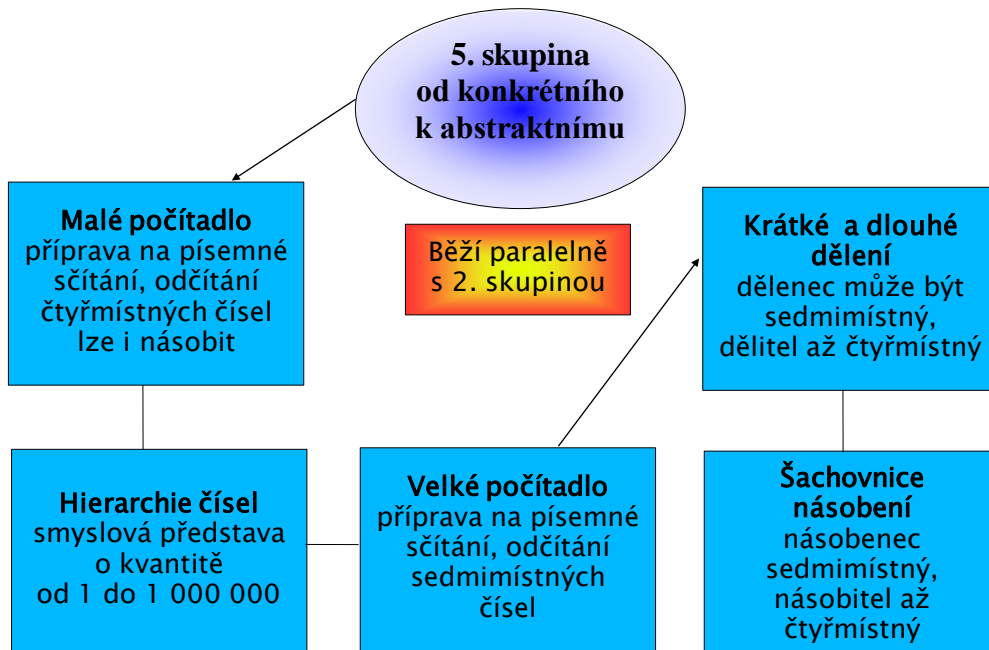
5. skupina
od konkrétního
k abstraktnímu

Malé počítadlo
příprava na písemné sčítání, odčítání čtyřmístných čísel lze i násobit

Běží paralelně s 2. skupinou

Krátké a dlouhé dělení
dělenec může být sedmimístný, dělitel až čtyřmístný

Hierarchie čísel
smyslová představa o kvantitě od 1 do 1 000 000

Velké počítadlo
příprava na písemné sčítání, odčítání sedmimístných čísel

Šachovnice násobení
násobenec sedmimístný, násobitel až čtyřmístný